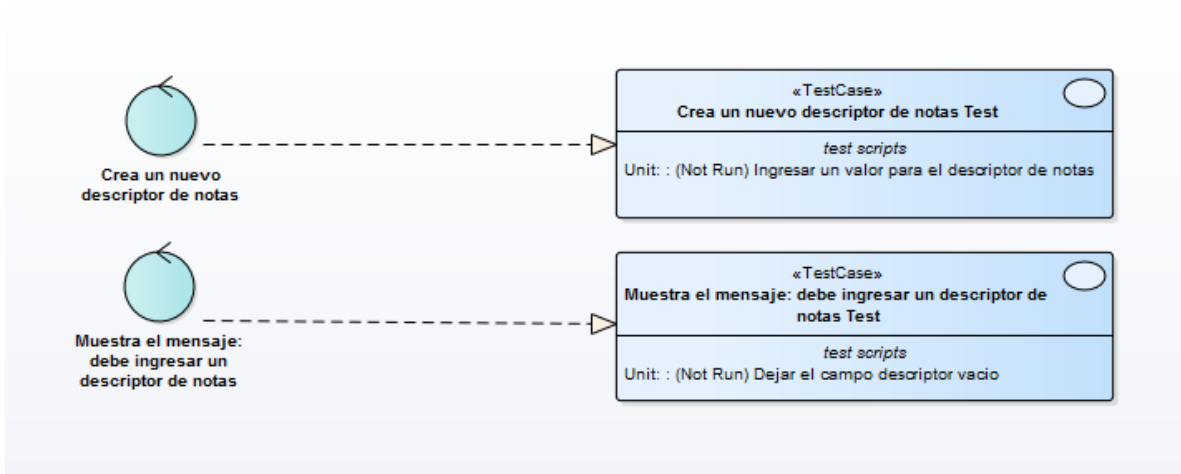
Crea un nuevo descriptor de notas

«TestCase»
Crea un nuevo descriptor de notas Test

test scripts
Unit: : (Not Run) Ingresar un valor para el descriptor de notas

Muestra el mensaje: debe ingresar un descriptor de notas

«TestCase»
Muestra el mensaje: debe ingresar un descriptor de notas Test

test scripts
Unit: : (Not Run) Dejar el campo descriptor vacio